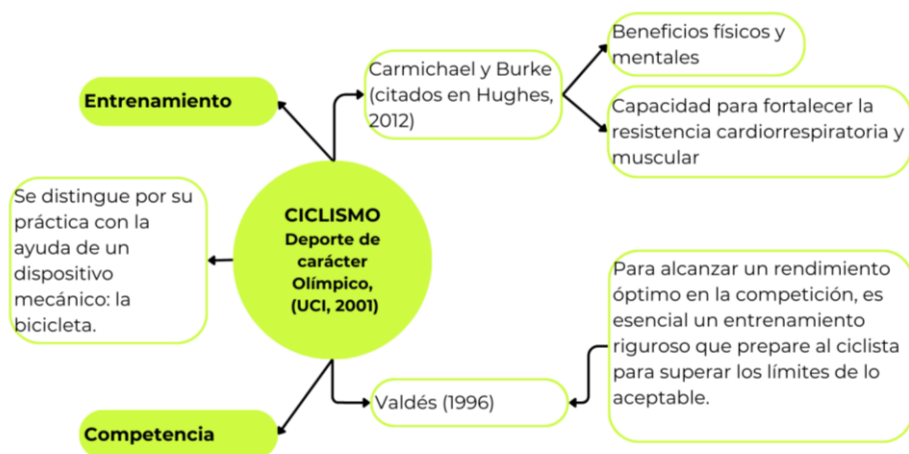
CICLISMO
Deporte de carácter Olímpico, (UCI, 2001)

Entrenamiento

Carmichael y Burke (citados en Hughes, 2012)

Beneficios físicos y mentales

Capacidad para fortalecer la resistencia cardiorrespiratoria y muscular

Se distingue por su práctica con la ayuda de un dispositivo mecánico: la bicicleta.

Competencia

Valdés (1996)

Para alcanzar un rendimiento óptimo en la competición, es esencial un entrenamiento riguroso que prepare al ciclista para superar los límites de lo aceptable.